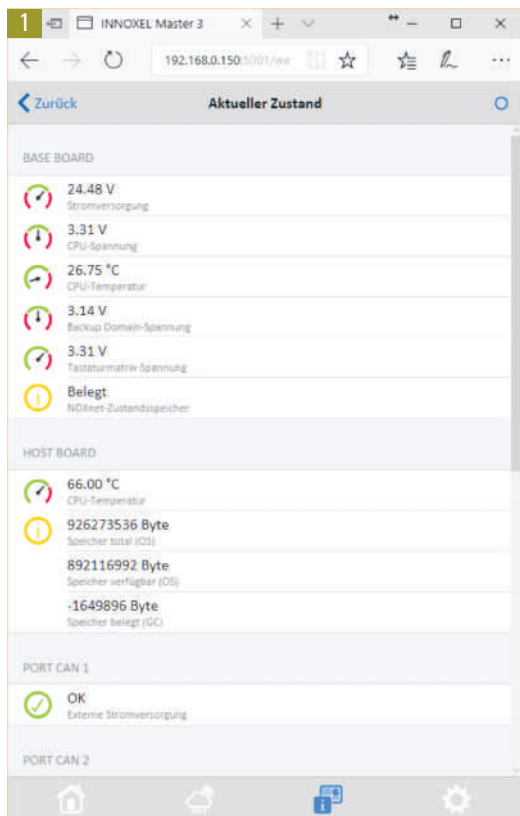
1

INNOXEL Master 3

192.168.0.150:5001/we

Zurück

Aktueller Zustand

BASE BOARD

24.48 V
Stromversorgung

3.31 V
CPU-Spannung

26.75 °C
CPU-Temperatur

3.14 V
Backup Domain-Spannung

3.31 V
Tastaturmatrix-Spannung

Belegt
NOXnet-Zustandsspeicher

HOST BOARD

66.00 °C
CPU-Temperatur

926273536 Byte
Speicher total (OS)

892116992 Byte
Speicher verfügbar (OS)

-1649896 Byte
Speicher belegt (GC)

PORT CAN 1

OK
Externe Stromversorgung

PORT CAN 2